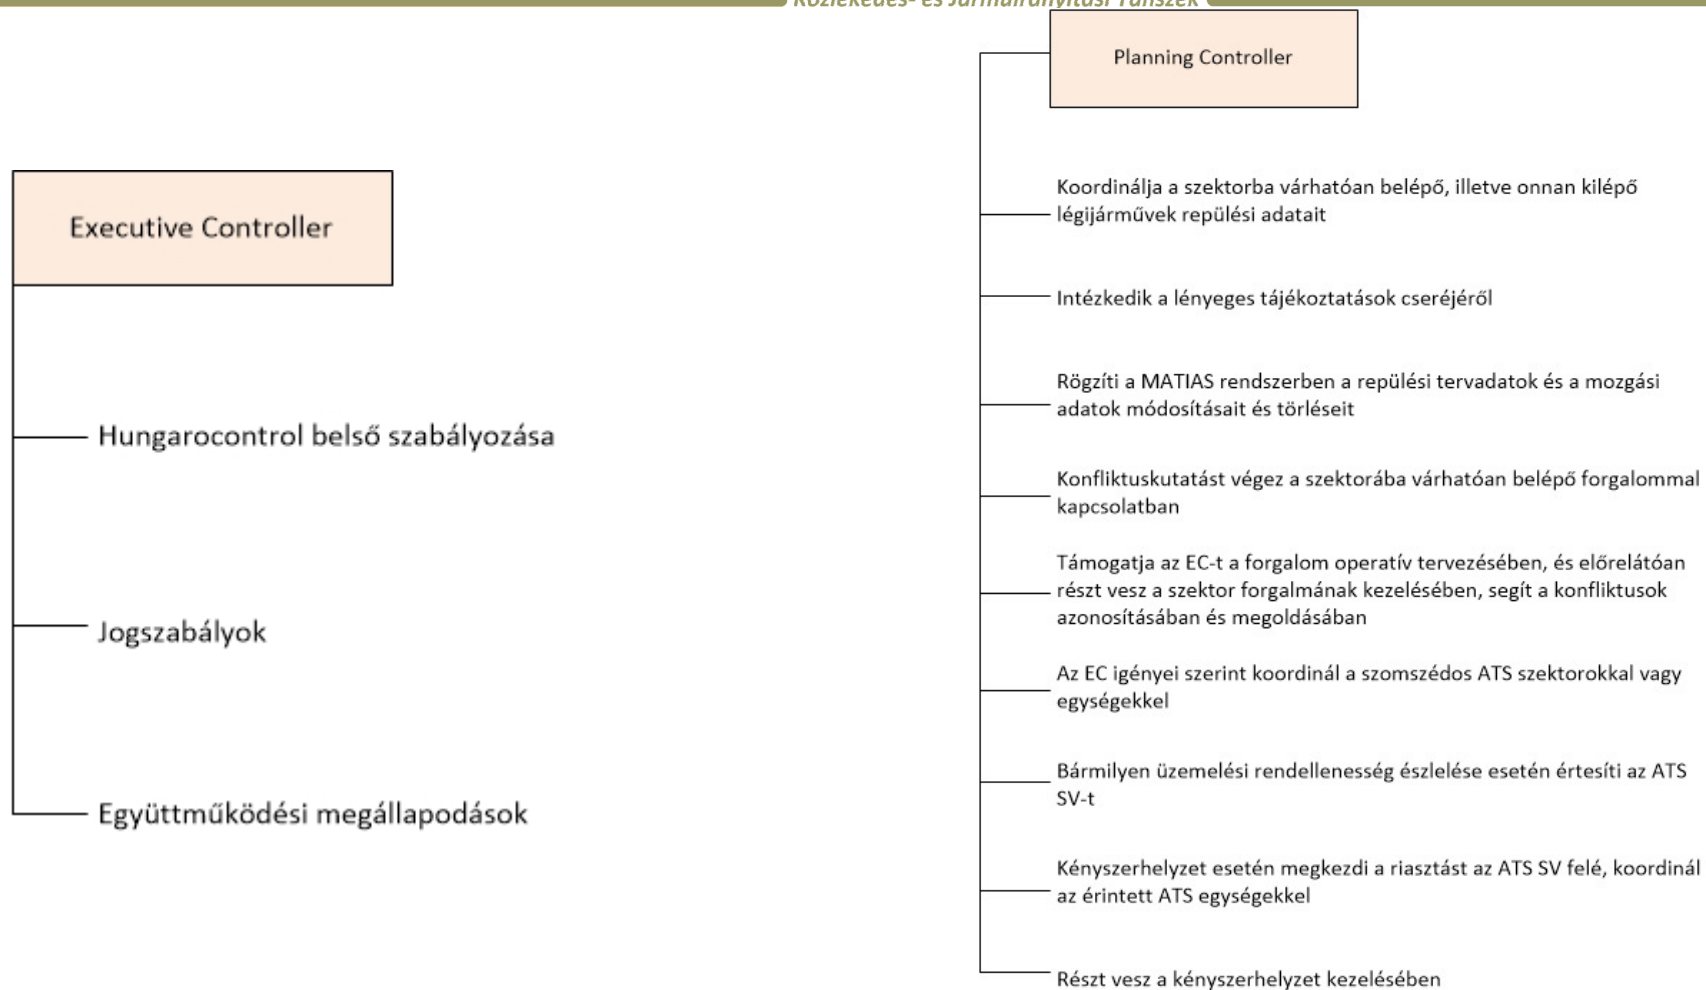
Közlekedés- és Járműirányítási Tanszék

Executive Controller

Hungarocontrol belső szabályozása

Jogszabályok

Együttműködési megállapodások

Planning Controller

Koordinálja a szektorba várhatóan belépő, illetve onnan kilépő légijárművek repülési adatait

Intézkedik a lényeges tájékoztatások cseréjéről

Rögzíti a MATIAS rendszerben a repülési tervadatok és a mozgási adatok módosításait és törléseit

Konfliktuskutatást végez a szektorába várhatóan belépő forgalommal kapcsolatban

Támogatja az EC-t a forgalom operatív tervezésében, és előrelátóan részt vesz a szektor forgalmának kezelésében, segít a konfliktusok azonosításában és megoldásában

Az EC igényei szerint koordinál a szomszédos ATS szektorokkal vagy egységekkel

Bármilyen üzemelési rendellenesség észlelése esetén értesíti az ATS SV-t

Kényszerhelyzet esetén megkezdi a riasztást az ATS SV felé, koordinál az érintett ATS egységekkel

Részt vesz a kényszerhelyzet kezelésében